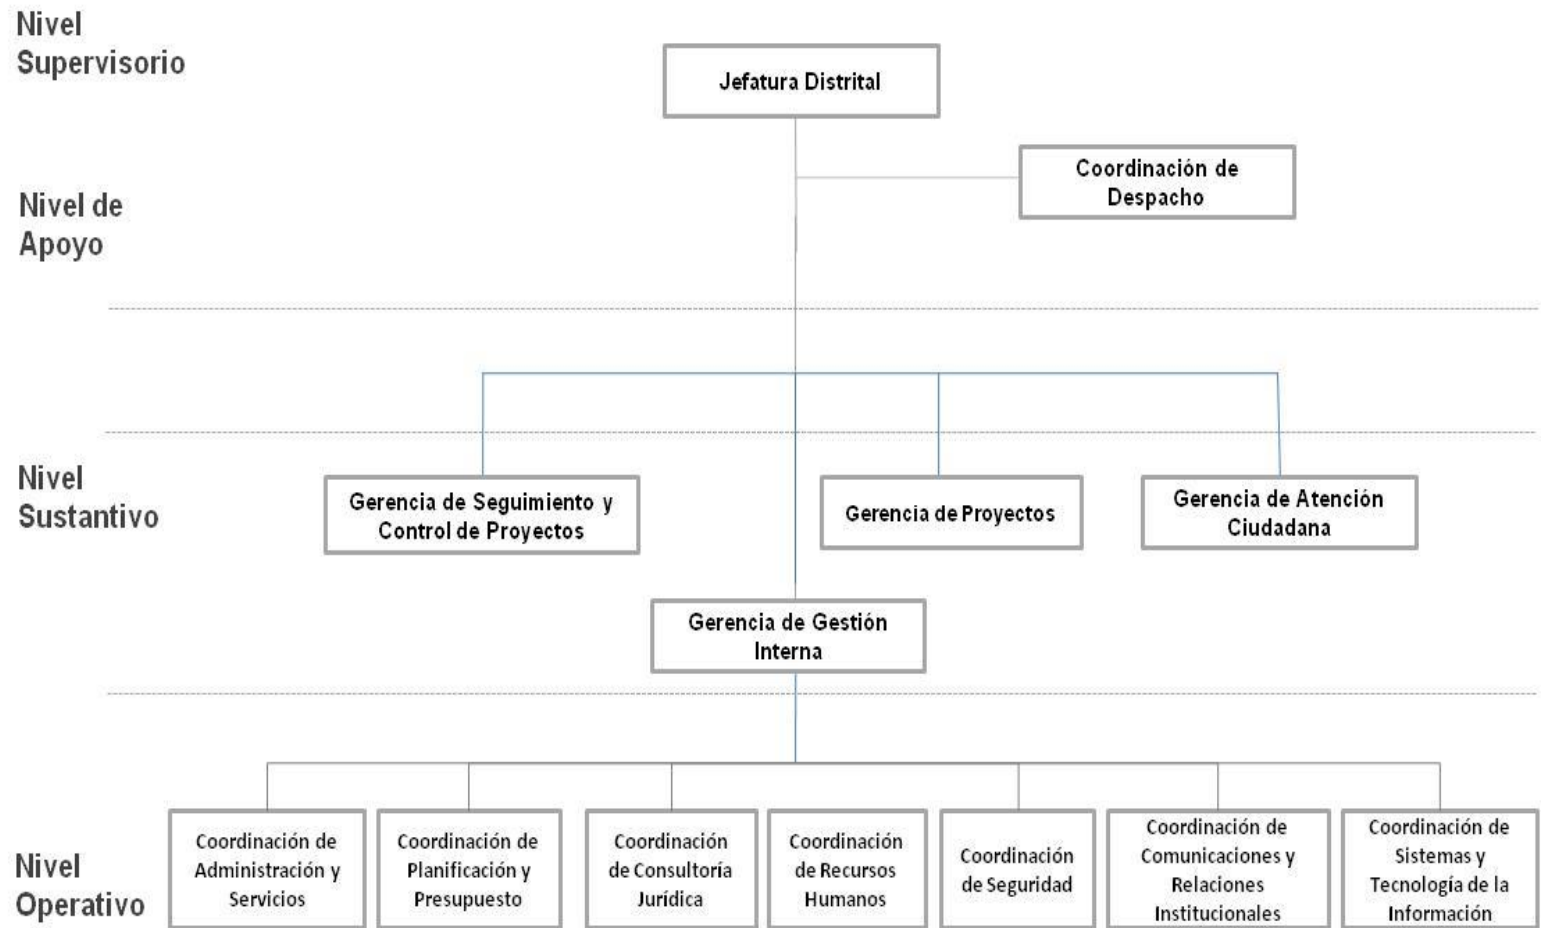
Nivel Supervisorio

Jefatura Distrital

Coordinación de Despacho

Nivel de Apoyo

Nivel Sustantivo

Gerencia de Seguimiento y Control de Proyectos

Gerencia de Proyectos

Gerencia de Atención Ciudadana

Gerencia de Gestión Interna

Nivel Operativo

Coordinación de Administración y Servicios

Coordinación de Planificación y Presupuesto

Coordinación de Consultoría Jurídica

Coordinación de Recursos Humanos

Coordinación de Seguridad

Coordinación de Comunicaciones y Relaciones Institucionales

Coordinación de Sistemas y Tecnología de la Información